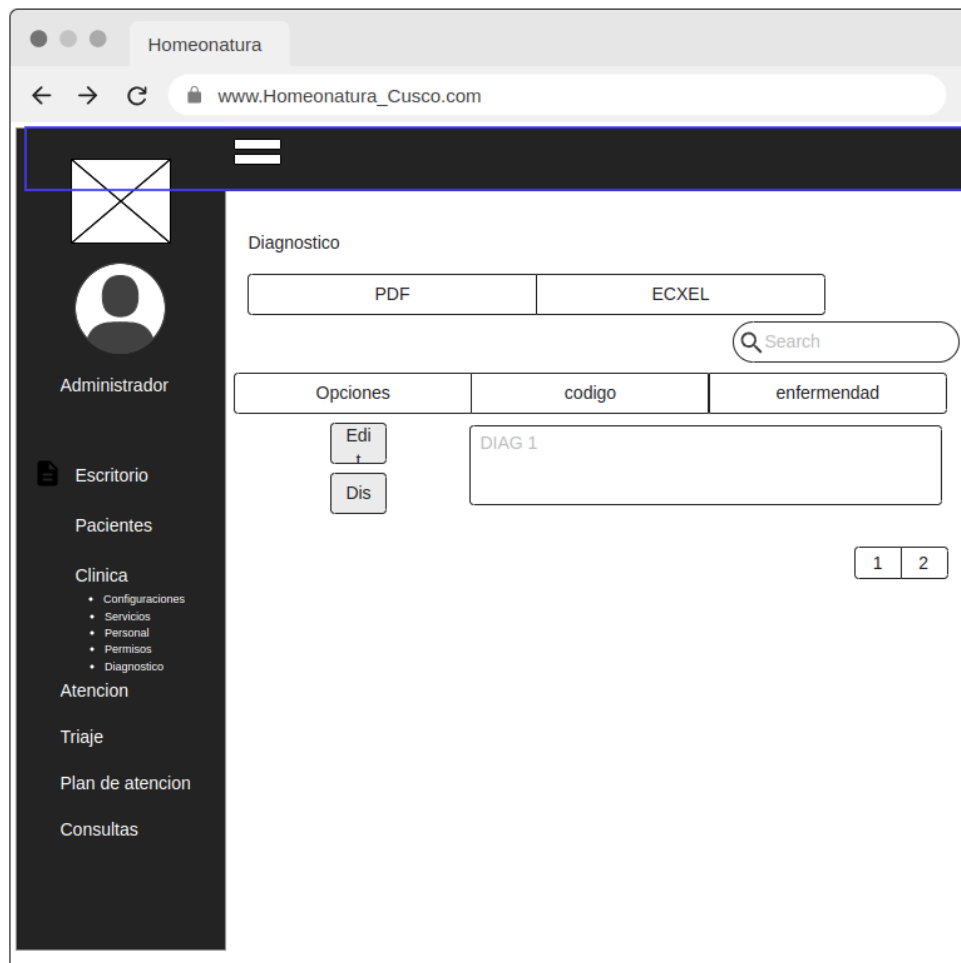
Homeonatura

www.Homeonatura_Cusco.com

Administrador

Escritorio

Pacientes

Clinica
- Configuraciones
- Servicios
- Personal
- Permisos
- Diagnostico

Atencion

Triaje

Plan de atencion

Consultas

Diagnostico

PDF | ECXEL

Search

| Opciones | codigo | enfermendad |
|---|---|---|

Edi t

Dis

DIAG 1

1 2